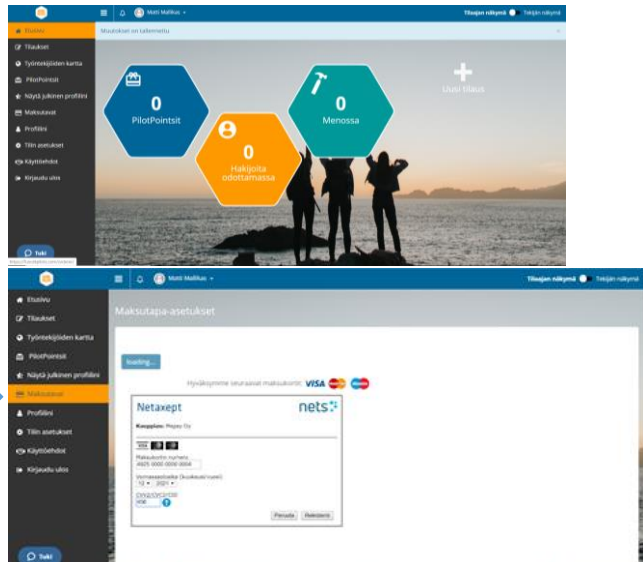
Matti Malliius
Tilaajan näkymä Tekijän näkymä
Etusivu
Tilaukset
Työntekijöiden kartta
PilotPointsit
Näytä julkinen profiilini
Maksutavat
Profiilini
Tilin asetukset
Käyttöehdot
Kirjaudu ulos
Muutokset on tallennettu
0
PilotPointsit
0
Hakijoita odottamassa
0
Menossa
Uusi tilaus
Tuki

Matti Malliius
Tilaajan näkymä Tekijän näkymä
Etusivu
Tilaukset
Työntekijöiden kartta
PilotPointsit
Näytä julkinen profiilini
Maksutavat
Profiilini
Tilin asetukset
Käyttöehdot
Kirjaudu ulos
Maksutapa-asetukset
loading...
Hyväksymme seuraavat maksukortit: VISA
Netaxept
nets
Kauppias: Pilpasu Oy
Maksukortin numero
4925 0000 0000 0004
Voimassaoloaika (kuukausi/vuosi)
12 2021
CVV2/CVC2/CID
000
Peruuta
Rekisteröi
Tuki